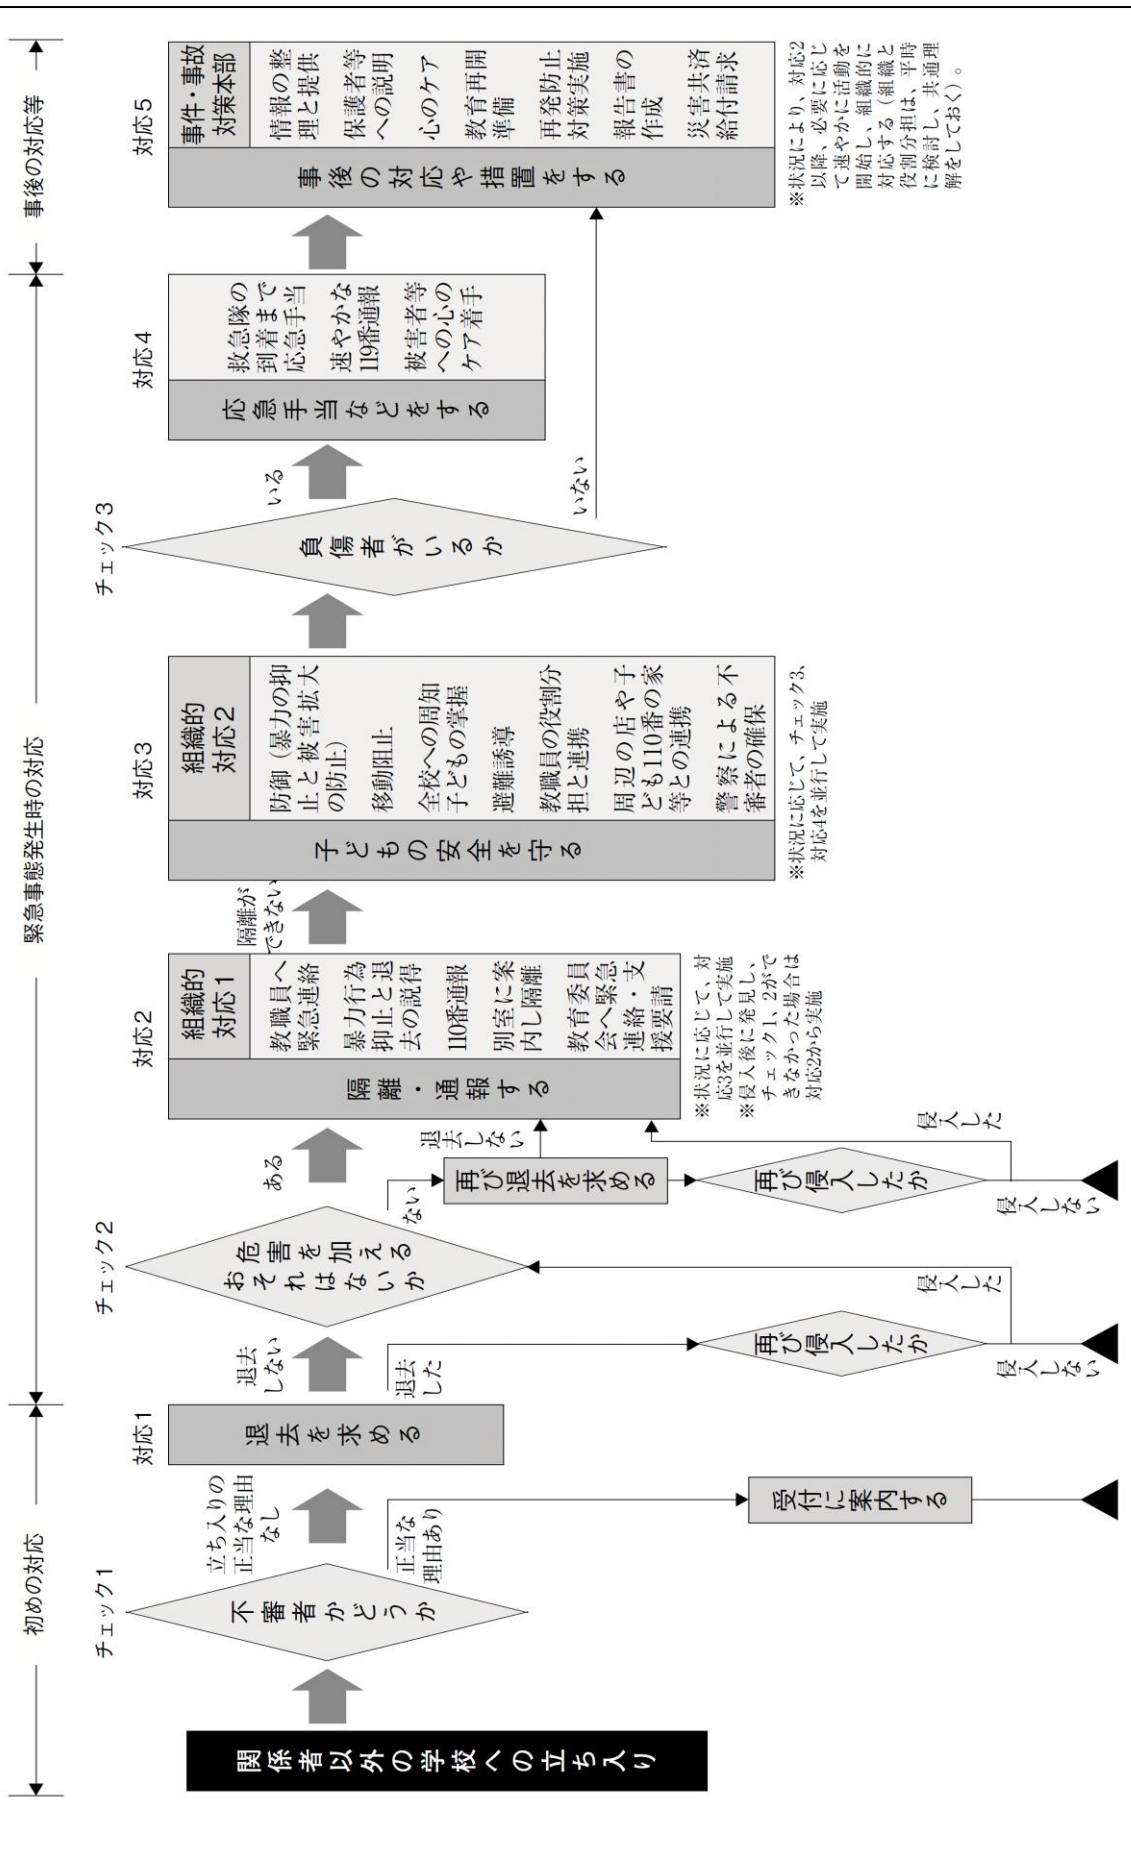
初めの対応

緊急事態発生時の対応

事後の対応等

関係者以外の学校への立ち入り

チェック1
不審者かどうか

立ち入りの正当な理由なし

正当な理由あり

受付に案内する

対応1
退去を求める

退去しない

退去した

再び侵入したか

侵入した

侵入しない

チェック2
危害を加えるおそれはないか

ある

ない

再び退去を求める

退去しない

再び侵入したか

侵入した

侵入しない

対応2
隔離・通報する

組織的対応1
教職員へ緊急連絡
暴力行為抑止と退去の説得
110番通報
別室に案内し隔離
教育委員会へ緊急連絡・支援要請

※状況に応じて、対応3を並行して実施
※侵入後に発見し、チェック1、2ができなかった場合は対応2から実施

隔離ができない

対応3
子どもの安全を守る

組織的対応2
防御（暴力の抑止と被害拡大の防止）
移動阻止
全校への周知子どもの掌握
避難誘導
教職員の役割分担と連携
周辺の店や子ども110番の家等との連携
警察による不審者の確保

※状況に応じて、チェック3、対応4を並行して実施

チェック3
負傷者がいるか

いる

いない

対応4
応急手当などをする

救急隊の到着まで応急手当
速やかな119番通報
被害者等への心のケア着手

対応5
事後の対応や措置をする

事件・事故対策本部
情報の整理と提供
保護者等への説明
心のケア
教育再開準備
再発防止対策実施
報告書の作成
災害共済給付請求

※状況により、対応2以降、必要に応じて速やかに活動を開始し、組織的に対応する（組織と役割分担は、平時に検討し、共通理解をしておく）。